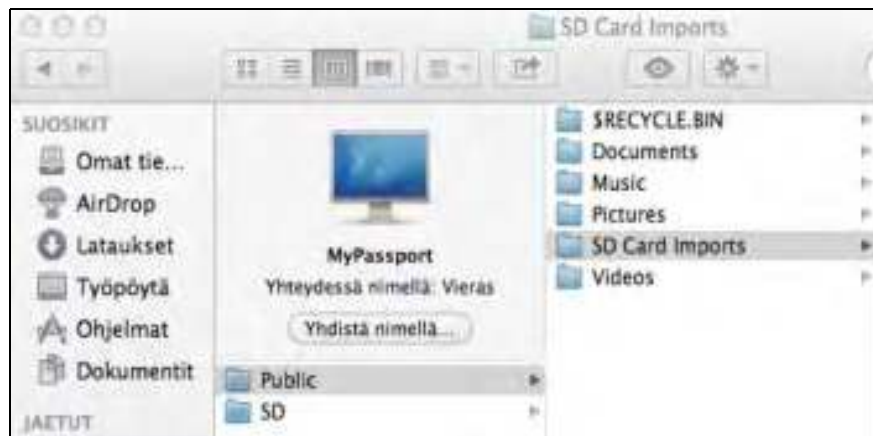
SD Card Imports

SUOSIKIT
Omat tie...
AirDrop
Lataukset
Työpöytä
Ohjelmat
Dokumentit
JAETUT

MyPassport
Yhteydessä nimellä: Vieras
Yhdistä nimellä...

Public
SD

$RECYCLE.BIN
Documents
Music
Pictures
SD Card Imports
Videos